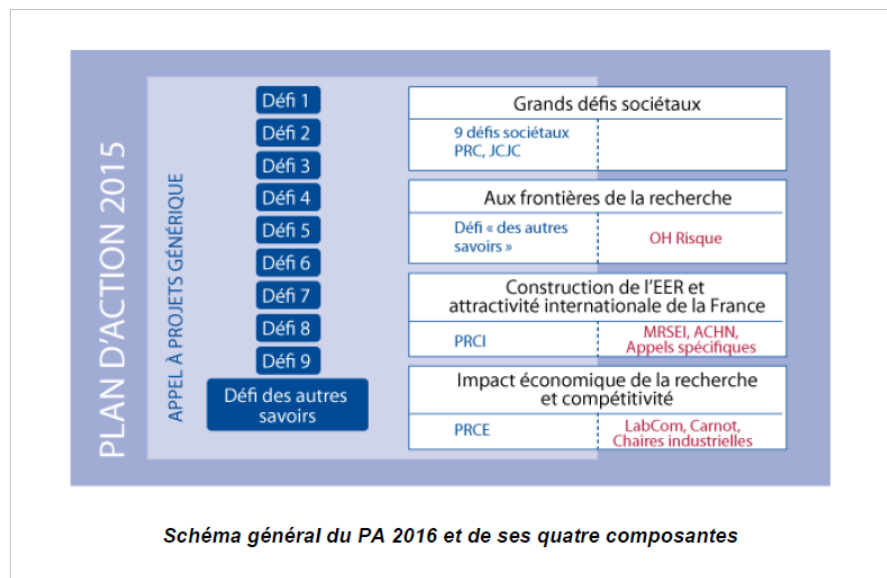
PLAN D'ACTION 2015

APPEL À PROJETS GÉNÉRIQUE

Défi 1
Défi 2
Défi 3
Défi 4
Défi 5
Défi 6
Défi 7
Défi 8
Défi 9
Défi des autres savoirs

Grands défis sociétaux
9 défis sociétaux PRC, JCJC

Aux frontières de la recherche
Défi « des autres savoirs »
OH Risque

Construction de l'EER et attractivité internationale de la France
PRCI
MRSEI, ACHN, Appels spécifiques

Impact économique de la recherche et compétitivité
PRCE
LabCom, Carnot, Chaires industrielles

Schéma général du PA 2016 et de ses quatre composantes